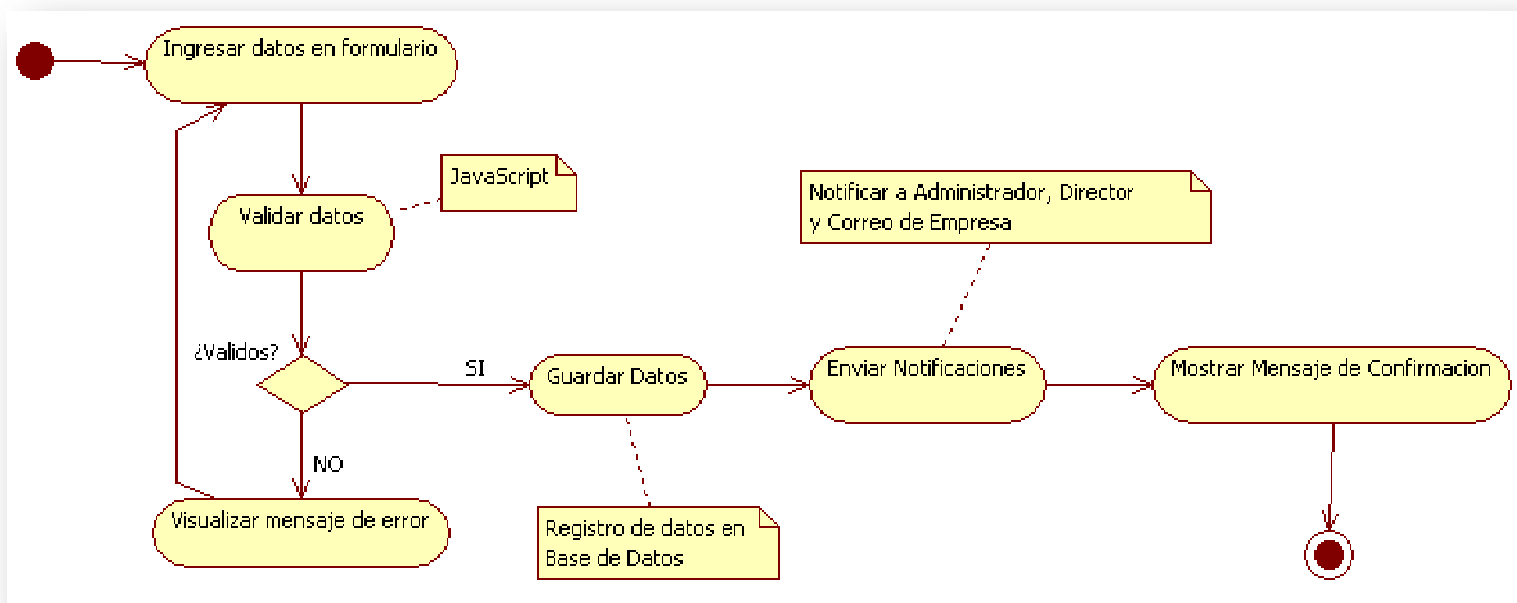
Ingresar datos en formulario

JavaScript

Validar datos

Notificar a Administrador, Director
y Correo de Empresa

¿Validos?

SI

Guardar Datos

Enviar Notificaciones

Mostrar Mensaje de Confirmacion

NO

Visualizar mensaje de error

Registro de datos en
Base de Datos